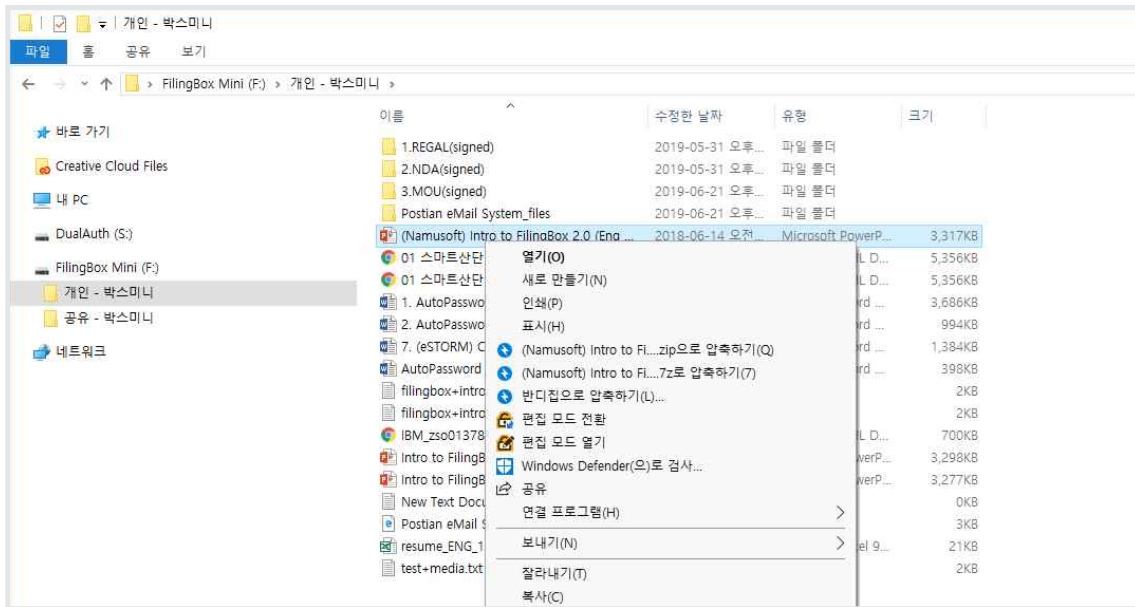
| 개인 - 박스미니

파일 홈 공유 보기

← → ↑ › FilingBox Mini (F:) › 개인 - 박스미니 ›

바로 가기
Creative Cloud Files
내 PC
DualAuth (S:)
FilingBox Mini (F:)
개인 - 박스미니
공유 - 박스미니
네트워크

| 이름 | 수정한 날짜 | 유형 | 크기 |
|---|---|---|---|
| 1.REGAL(signed) | 2019-05-31 오후... | 파일 폴더 | |
| 2.NDA(signed) | 2019-05-31 오후... | 파일 폴더 | |
| 3.MOU(signed) | 2019-06-21 오후... | 파일 폴더 | |
| Postian eMail System_files | 2019-06-21 오후... | 파일 폴더 | |
| (Namusoft) Intro to FilingBox 2.0 (Eng ... | 2018-06-14 오전... | Microsoft PowerP... | 3,317KB |
| 01 스마트산단 | | L D... | 5,356KB |
| 01 스마트산단 | | L D... | 5,356KB |
| 1. AutoPasswo | | rd ... | 3,686KB |
| 2. AutoPasswo | | rd ... | 994KB |
| 7. (eSTORM) C | | rd ... | 1,384KB |
| AutoPassword | | rd ... | 398KB |
| filingbox+intro | | | 2KB |
| filingbox+intro | | | 2KB |
| IBM_zso01378 | | L D... | 700KB |
| Intro to FilingB | | werP... | 3,298KB |
| Intro to FilingB | | werP... | 3,277KB |
| New Text Docu | | | 0KB |
| Postian eMail S | | | 3KB |
| resume_ENG_1 | | el 9... | 21KB |
| test+media.txt | | | 2KB |

열기(O)
새로 만들기(N)
인쇄(P)
표시(H)
(Namusoft) Intro to Fi....zip으로 압축하기(Q)
(Namusoft) Intro to Fi....7z로 압축하기(7)
반디집으로 압축하기(L)...
편집 모드 전환
편집 모드 열기
Windows Defender(으)로 검사...
공유
연결 프로그램(H) >
보내기(N) >
잘라내기(T)
복사(C)